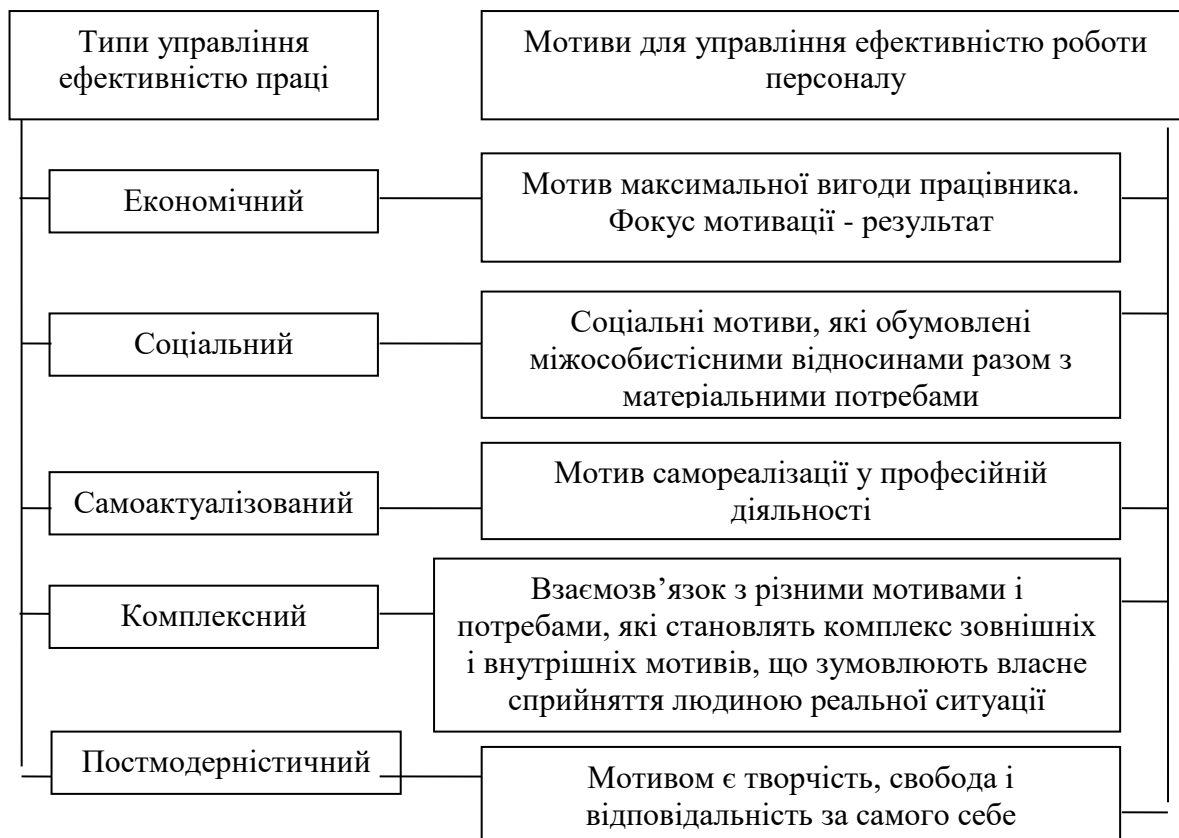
Типи управління ефективністю праці

Мотиви для управління ефективністю роботи персоналу

Економічний

Мотив максимальної вигоди працівника. Фокус мотивації - результат

Соціальний

Соціальні мотиви, які обумовлені міжособистісними відносинами разом з матеріальними потребами

Самоактуалізований

Мотив самореалізації у професійній діяльності

Комплексний

Взаємозв'язок з різними мотивами і потребами, які становлять комплекс зовнішніх і внутрішніх мотивів, що зумовлюють власне сприйняття людиною реальної ситуації

Постмодерністичний

Мотивом є творчість, свобода і відповідальність за самого себе